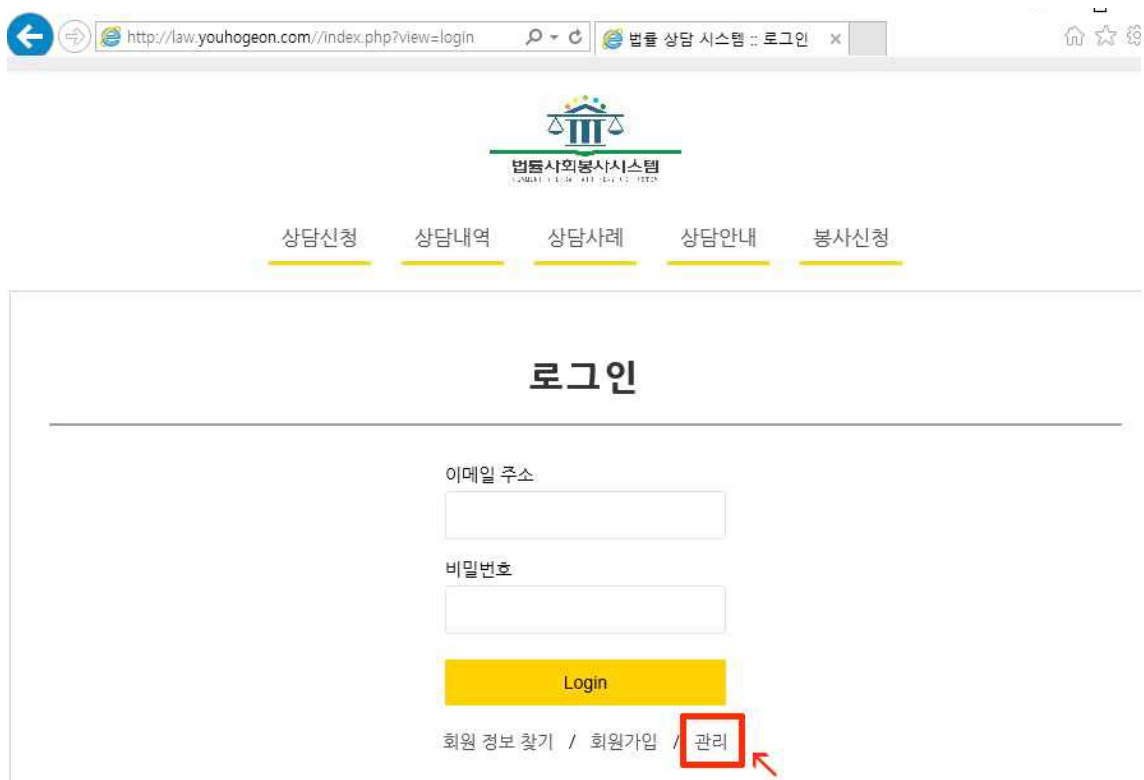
http://law.youhogeon.com//index.php?view=login

법률 상담 시스템 :: 로그인

법률사회봉사시스템

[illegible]

상담신청 상담내역 상담사례 상담안내 봉사신청

로그인

이메일 주소

비밀번호

Login

회원 정보 찾기 / 회원가입 / 관리